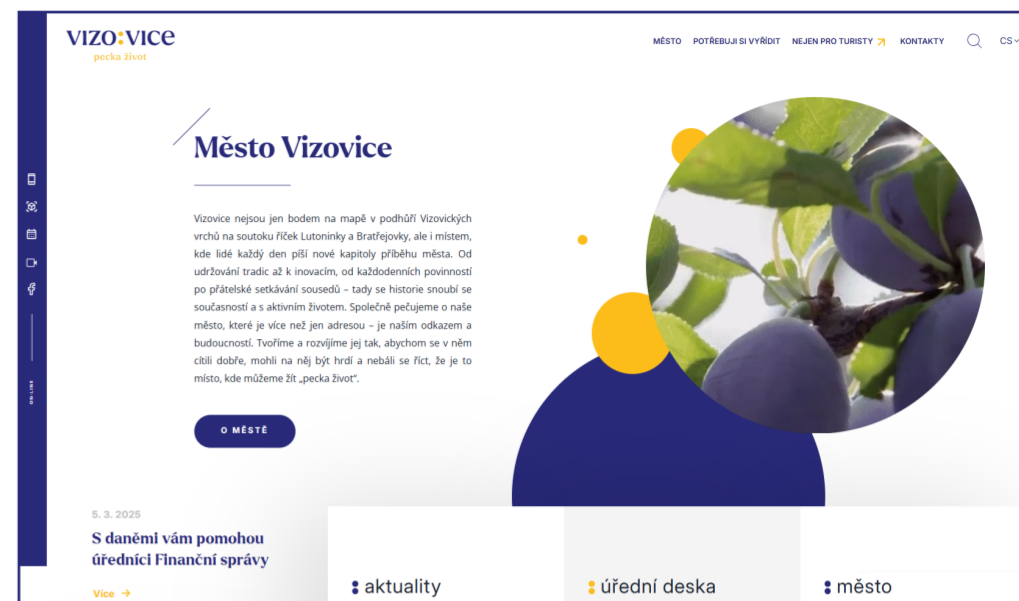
VIZO:VICE
pecka život

MĚSTO POTŘEBUJI SI VYŘÍDIT NEJEN PRO TURISTY KONTAKTY CS

ON-LINE

Město Vizovice

Vizovice nejsou jen bodem na mapě v podhůří Vizovických vrchů na soutoku říček Lutoninky a Bratřejovky, ale i místem, kde lidé každý den píší nové kapitoly příběhu města. Od udržování tradic až k inovacím, od každodenních povinností po přátelské setkávání sousedů – tady se historie snoubí se současností a s aktivním životem. Společně pečujeme o naše město, které je více než jen adresou – je naším odkazem a budoucností. Tvoříme a rozvíjíme jej tak, abychom se v něm cítili dobře, mohli na něj být hrdí a nebáli se říct, že je to místo, kde můžeme žít „pecka život".

O MĚSTĚ

5. 3. 2025
S daněmi vám pomohou úředníci Finanční správy

Více

aktuality

úřední deska

město